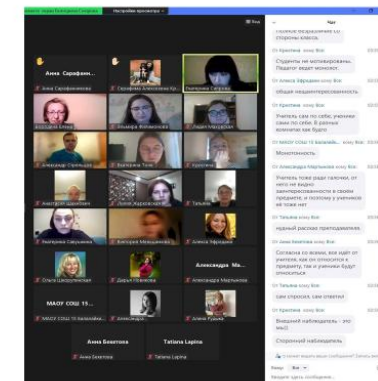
Настройки просмотра

Анна Сарафанн...

Анна Сарафанникова

Серафима Алексеевна Кр...

Екатерина Сигрова

Богдана Елена

Эльвира Фатыхенова

Лидия Некрасова

Александр Стрельцов

Екатерина Теон

Кристина

Анастасия Шарипова

Лилия Жаркова

Татьяна

Екатерина Смирнова

Виктория Меньшикова

Алеся Эфендиев

Ольга Шахтурова

Дарья Плетнева

Александра М...

Александра Мартынова

МАОУ СОШ 15...

МАОУ СОШ 15 Белой...

Анастасия

Татьяна

Анна Беклтова

Анна Беклтова

Tatiana Lapina

Tatiana Lapina

Чат

полное безразличие со стороны класса

От Кристина кому Все

Студенты не мотивированы. Педагог ведет монолог.

От Алеся Эфендиев кому Все

общая незаинтересованность

От Кристина кому Все

Учитель сам по себе, ученики сами по себе. В данных волнениях как будто

От МАОУ СОШ 15 Белокали... кому Все

Монотонность

От Александра Мартынова кому Все

Учитель тоже ради галочки, от него не видно заинтересованности в своем предмете, и поэтому у учеников её тоже нет

От Татьяна кому Все

нудный рассказ преподавателя.

От Анна Беклтова кому Все

Согласна со всеми, все идёт от учителя, как он относится к предмету, так и ученики будут относиться

От Кристина кому Все

сам спросил, сам ответил

От Кристина кому Все

Внешний наблюдатель - это мы))

От Татьяна кому Все

Сторонний наблюдатель

Кому: Все

Введите здесь сообщение...